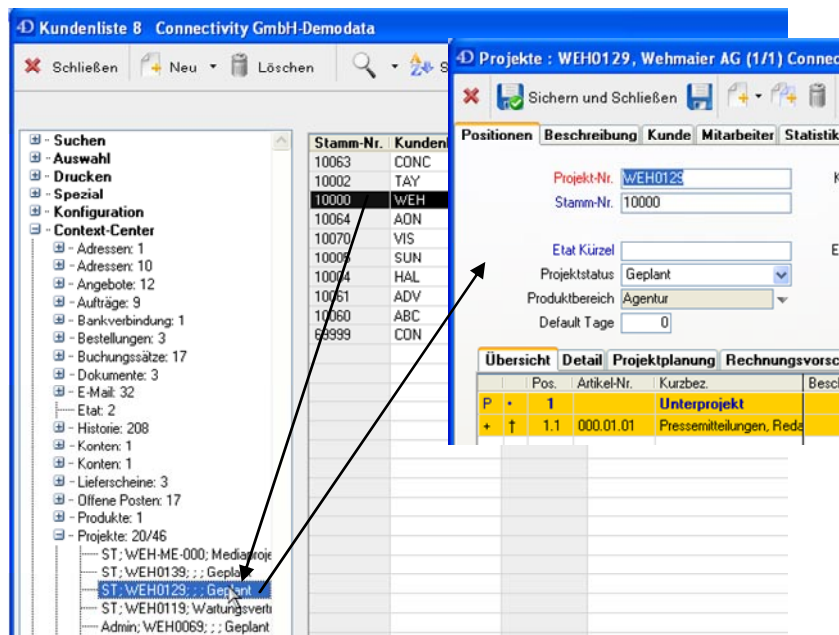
Kundenliste 8 Connectivity GmbH-Demodata

Schließen Neu Löschen

Suchen
Auswahl
Drucken
Spezial
Konfiguration
Context-Center
Adressen: 1
Adressen: 10
Angebote: 12
Aufträge: 9
Bankverbindung: 1
Bestellungen: 3
Buchungssätze: 17
Dokumente: 3
E-Mail: 32
Etat: 2
Historie: 208
Konten: 1
Konten: 1
Lieferscheine: 3
Offene Posten: 17
Produkte: 1
Projekte: 20/46
ST; WEH-ME-000; Mediaproje
ST; WEH0139; ; ; Geplan
ST; WEH0129; ; ; Geplant
ST; WEH0119; Wartungsvert
Admin; WEH0069; ; ; Geplant

| Stamm-Nr. | Kunden |
|---|---|
| 10063 | CONC |
| 10002 | TAY |
| 10000 | WEH |
| 10064 | AON |
| 10070 | VIS |
| 10006 | SUN |
| 10004 | HAL |
| 10061 | ADV |
| 10060 | ABC |
| 69999 | CON |

Projekte : WEH0129, Wehmaier AG (1/1) Connec

Sichern und Schließen

Positionen Beschreibung Kunde Mitarbeiter Statistik

Projekt-Nr. WEH0129
Stamm-Nr. 10000
Etat Kürzel
Projektstatus Geplant
Produktbereich Agentur
Default Tage 0

Übersicht Detail Projektplanung Rechnungsvorsc

| | | Pos. | Artikel-Nr. | Kurzbez. | Besch |
|---|---|---|---|---|---|
| P | • | 1 | | Unterprojekt | |
| + | † | 1.1 | 000.01.01 | Pressemitteilungen, Reda | |